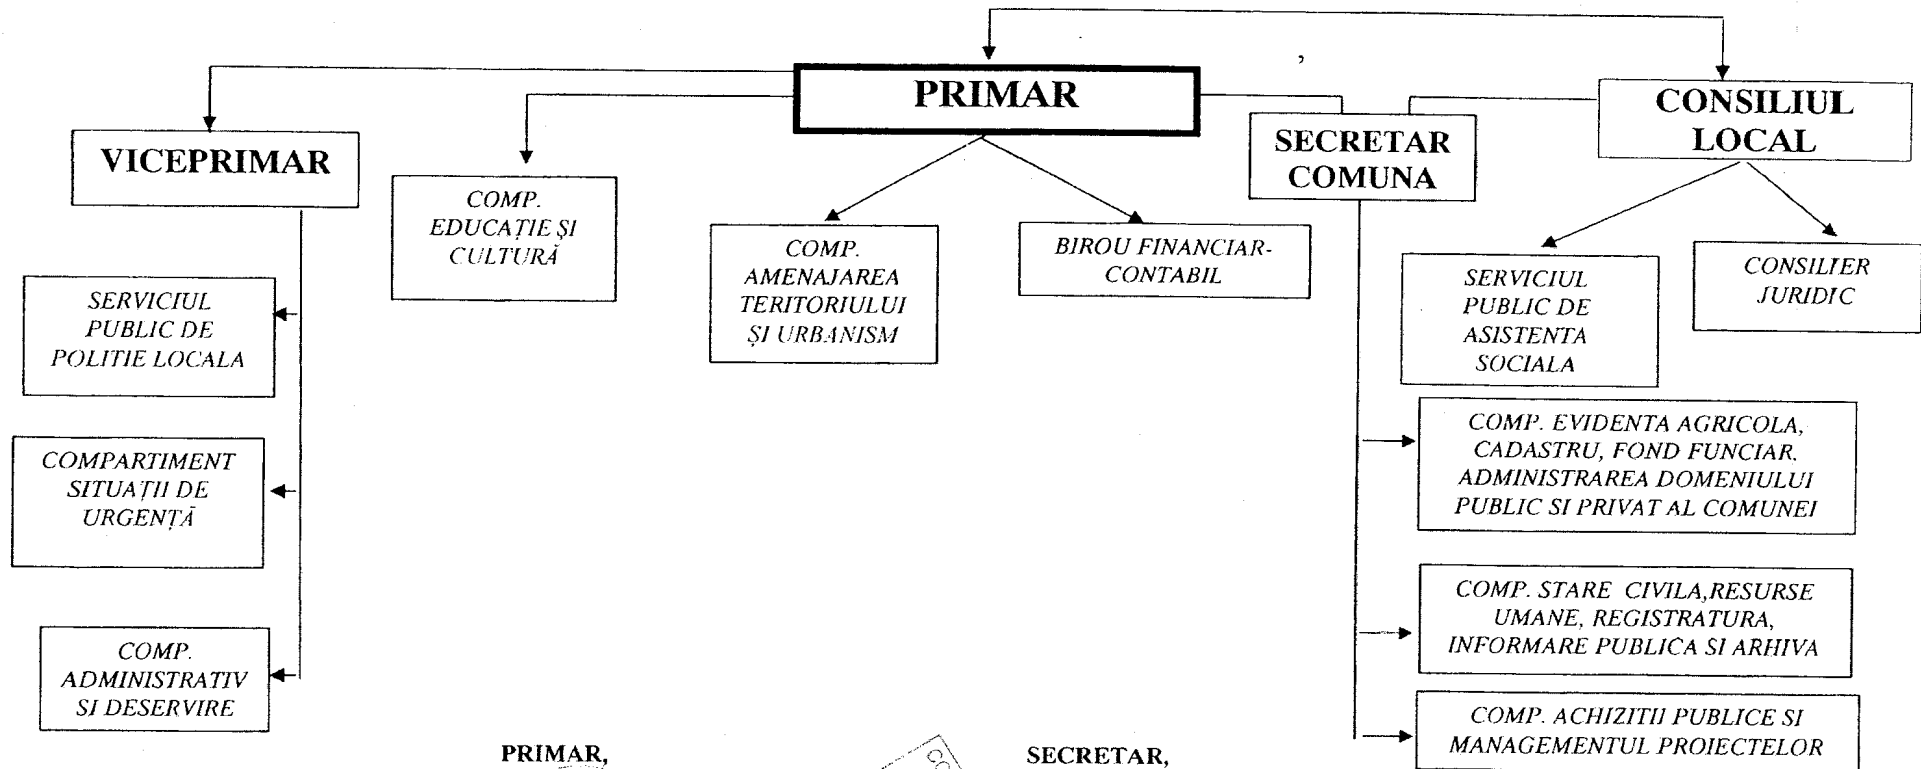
PRIMAR

CONSILIUL LOCAL

VICEPRIMAR

COMP. EDUCAȚIE ȘI CULTURĂ

COMP. AMENAJAREA TERITORIULUI ȘI URBANISM

BIROU FINANCIAR-CONTABIL

SECRETAR COMUNA

SERVICIUL PUBLIC DE ASISTENTA SOCIALA

CONSILIER JURIDIC

SERVICIUL PUBLIC DE POLITIE LOCALA

COMPARTIMENT SITUAȚII DE URGENȚĂ

COMP. ADMINISTRATIV SI DESERVIRE

COMP. EVIDENTA AGRICOLA, CADASTRU, FOND FUNCIAR, ADMINISTRAREA DOMENIULUI PUBLIC SI PRIVAT AL COMUNEI

COMP. STARE CIVILA,RESURSE UMANE, REGISTRATURA, INFORMARE PUBLICA SI ARHIVA

COMP. ACHIZITII PUBLICE SI MANAGEMENTUL PROIECTELOR

PRIMAR,

SECRETAR,